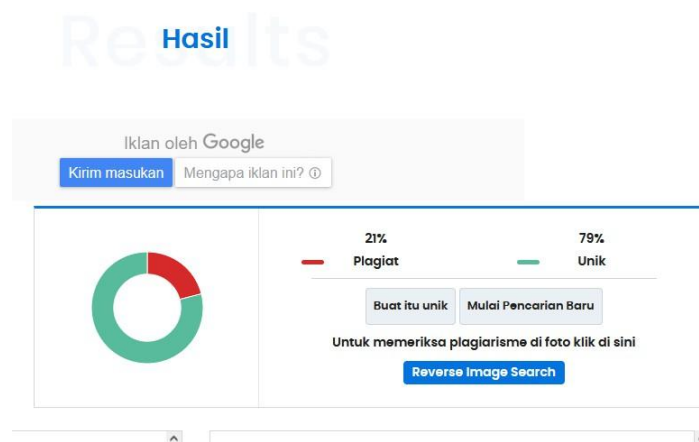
Results

Hasil

Iklan oleh Google

Kirim masukan

Mengapa iklan ini? ⓘ

21%

Plagiat

79%

Unik

Buat itu unik

Mulai Pencarian Baru

Untuk memeriksa plagiarisme di foto klik di sini

Reverse Image Search